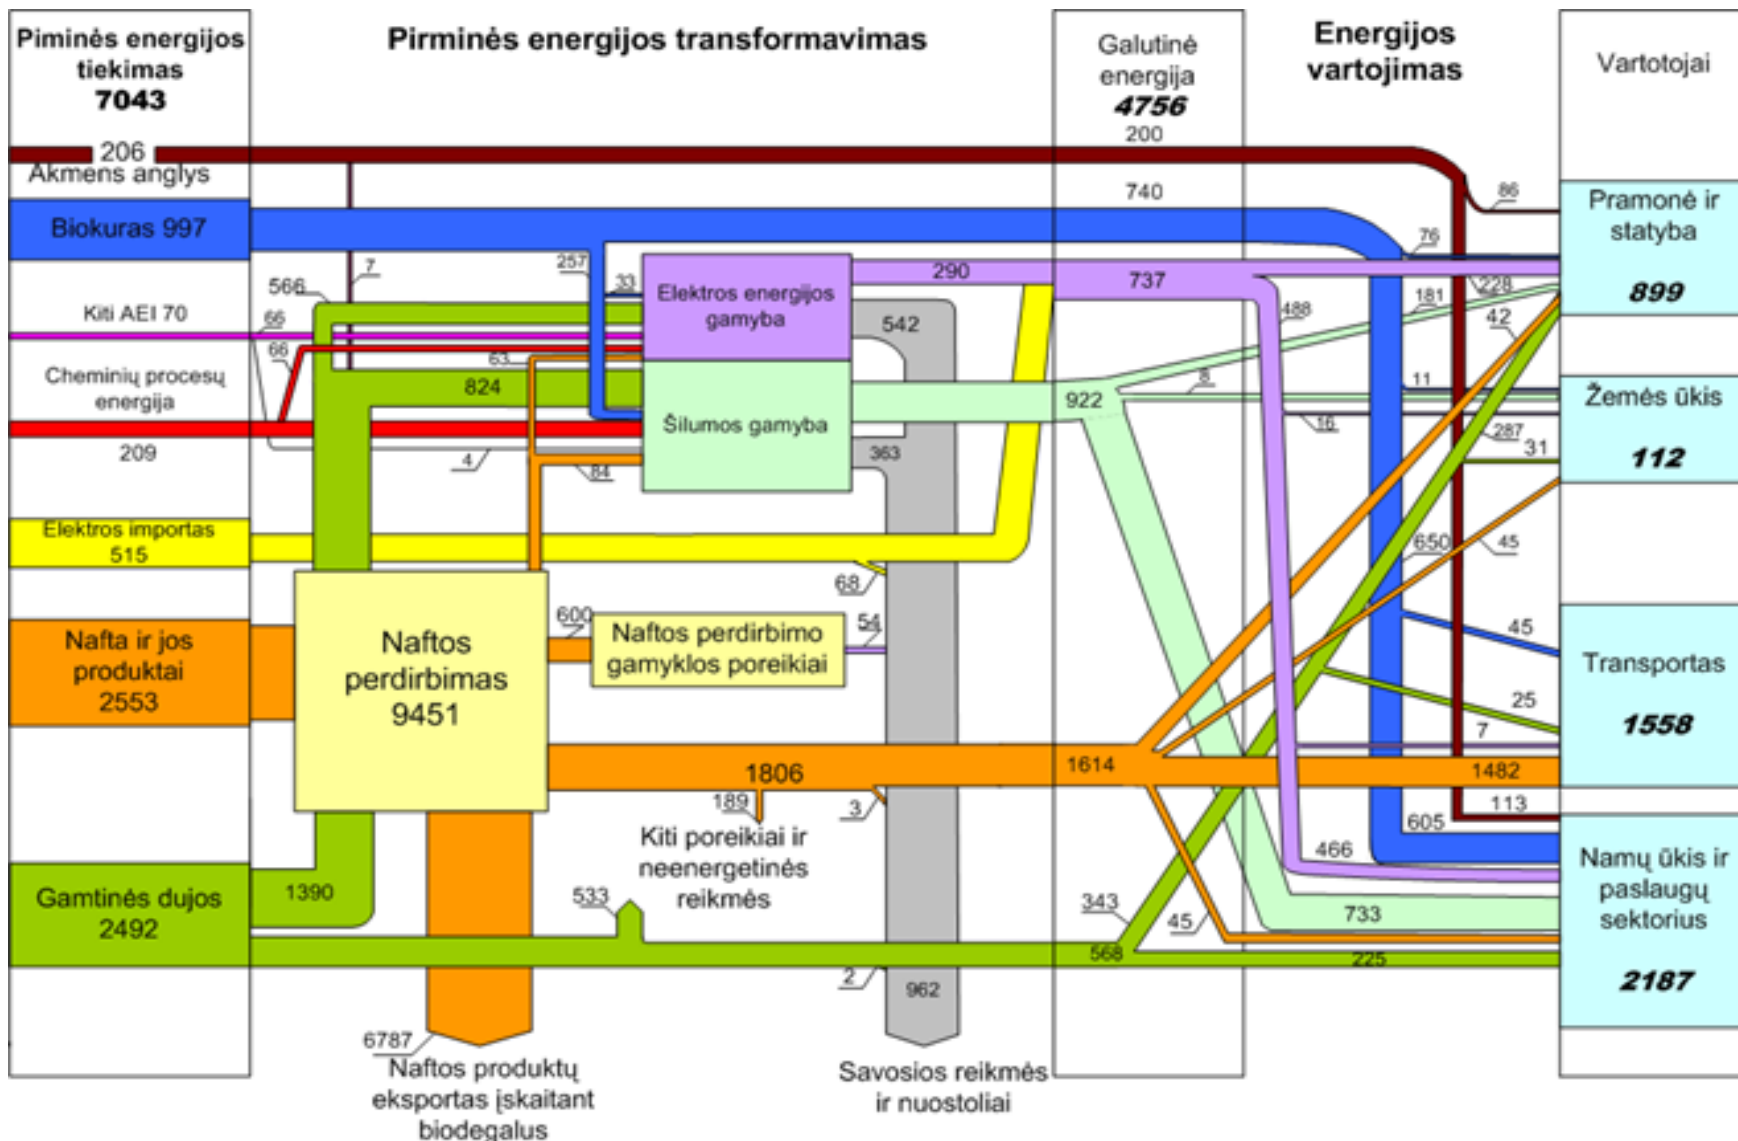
Piminės energijos tiekimas
7043

Pirminės energijos transformavimas

Galutinė energija
4756

Energijos vartojimas

Vartotojai

206
Akmens anglys
200
740
86
Biokuras 997
76
Pramonė ir statyba
899
7
257
33
Elektros energijos gamyba
290
737
228
566
181
488
42
Kiti AEI 70
66
542
66
63
11
Cheminių procesų energija
824
922
8
Žemės ūkis
Šilumos gamyba
16
287
209
31
4
363
112
84
Elektros importas 515
650
45
68
600
Naftos perdirbimo gamyklos poreikiai
54
45
Nafta ir jos produktai 2553
Naftos perdirbimas 9451
Transportas
25
1558
7
1806
1614
1482
189
3
113
605
Kiti poreikiai ir neenergetinės reikmės
466
Namų ūkis ir paslaugų sektorius
1390
Gamtinės dujos 2492
533
343
733
45
568
225
2187
2
962
6787
Naftos produktų eksportas įskaitant biodegalus
Savosios reikmės ir nuostoliai